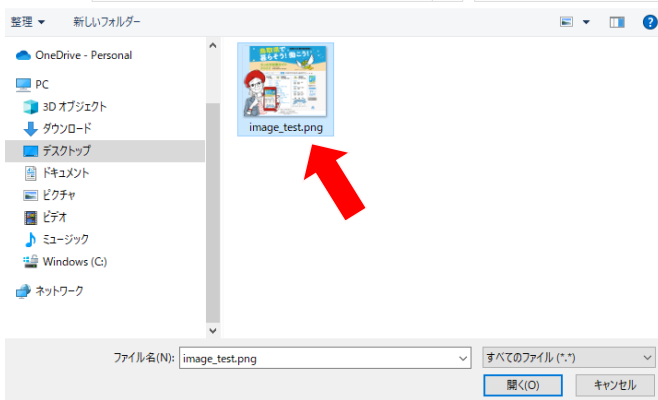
整理 ▾
新しいフォルダー

OneDrive - Personal
PC
3D オブジェクト
ダウンロード
デスクトップ
ドキュメント
ピクチャ
ビデオ
ミュージック
Windows (C:)
ネットワーク

image_test.png

ファイル名(N): image_test.png
すべてのファイル (*.*)
開く(O)
キャンセル